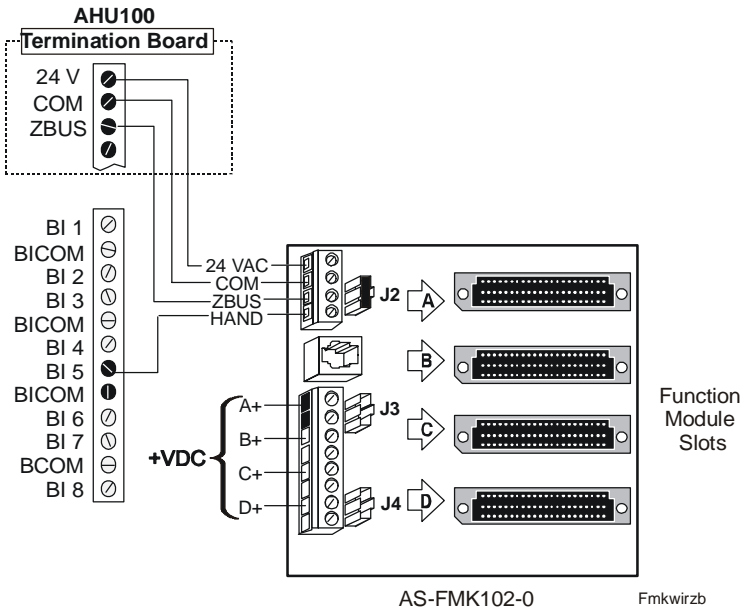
AHU100
Termination Board

24 V
COM
ZBUS

BI 1
BICOM
BI 2
BI 3
BICOM
BI 4
BI 5
BICOM
BI 6
BI 7
BCOM
BI 8

24 VAC
COM
ZBUS
HAND
J2
A
B
A+
B+
C+
D+
+VDC
J3
C
J4
D

Function Module Slots

AS-FMK102-0

Fmkwirzb